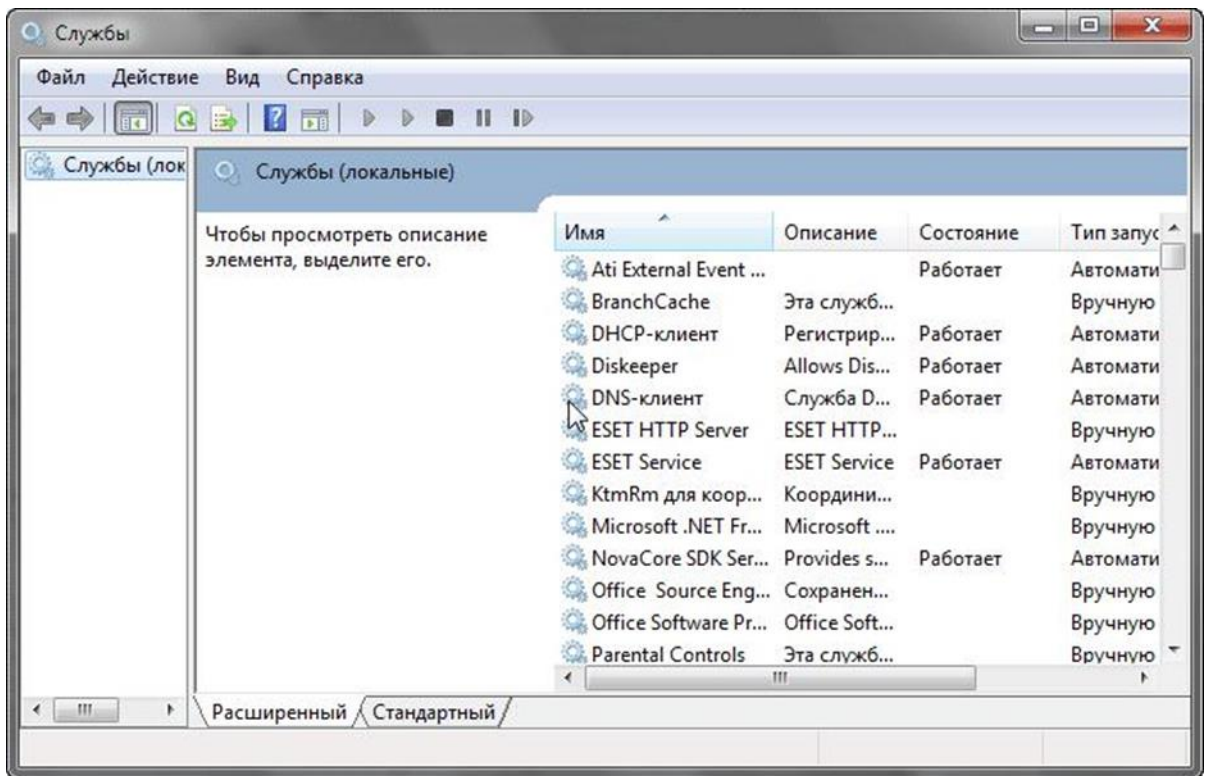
Службы

Файл Действие Вид Справка

Службы (лок

Службы (локальные)

Чтобы просмотреть описание элемента, выделите его.

| Имя | Описание | Состояние | Тип запус |
|---|---|---|---|
| Ati External Event ... | | Работает | Автомати |
| BranchCache | Эта служб... | | Вручную |
| DHCP-клиент | Регистрир... | Работает | Автомати |
| Diskeeper | Allows Dis... | Работает | Автомати |
| DNS-клиент | Служба D... | Работает | Автомати |
| ESET HTTP Server | ESET HTTP... | | Вручную |
| ESET Service | ESET Service | Работает | Автомати |
| KtmRm для коор... | Координи... | | Вручную |
| Microsoft .NET Fr... | Microsoft .... | | Вручную |
| NovaCore SDK Ser... | Provides s... | Работает | Автомати |
| Office Source Eng... | Сохранен... | | Вручную |
| Office Software Pr... | Office Soft... | | Вручную |
| Parental Controls | Эта служб... | | Вручную |

Расширенный Стандартный